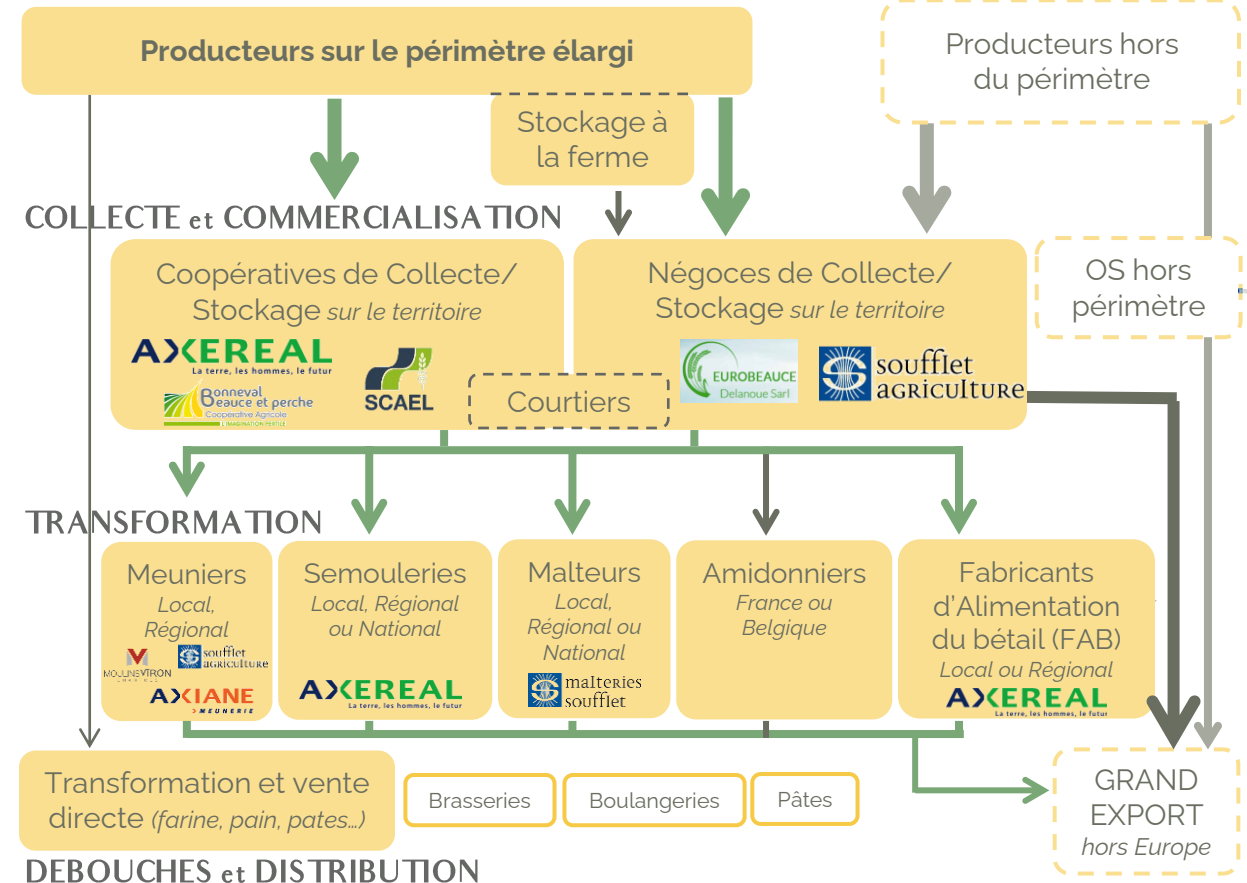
Producteurs sur le périmètre élargi

Producteurs hors du périmètre

Stockage à la ferme

COLLECTE et COMMERCIALISATION

Coopératives de Collecte/ Stockage *sur le territoire*

AXEREAL
La terre, les hommes, le futur

Bonneval Beauce et perche
Coopérative Agricole
L'IMAGINATION FERTILE

SCAEL

Courtiers

Négoces de Collecte/ Stockage *sur le territoire*

EUROBEAUCE
Delanoue Sarl

soufflet agriculture

OS hors périmètre

TRANSFORMATION

Meuniers
*Local, Régional*

MOULINS VIRON

soufflet agriculture

AXIANE
MEUNERIE

Semouleries
*Local, Régional ou National*

AXEREAL
La terre, les hommes, le futur

Malteurs
*Local, Régional ou National*

malteries soufflet

Amidonniers
*France ou Belgique*

Fabricants d'Alimentation du bétail (FAB)
*Local ou Régional*

AXEREAL
La terre, les hommes, le futur

Transformation et vente directe *(farine, pain, pates…)*

Brasseries

Boulangeries

Pâtes

GRAND EXPORT
*hors Europe*

DEBOUCHES et DISTRIBUTION